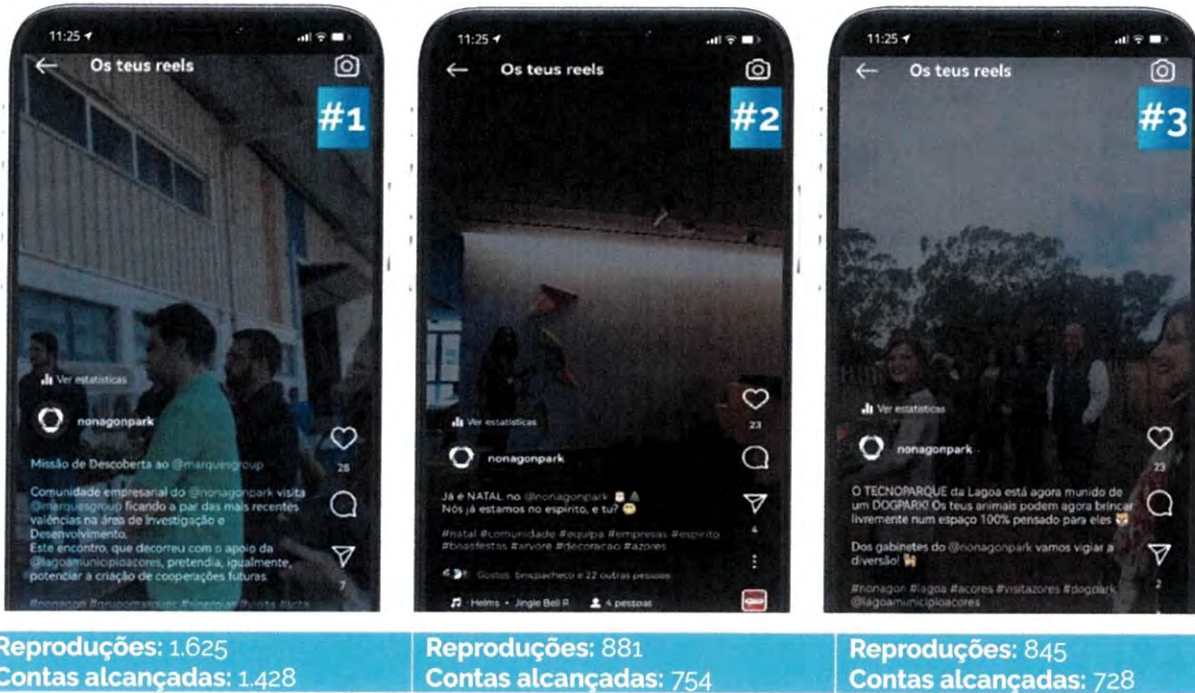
11:25
Os teus reels
#1
Ver estatísticas
nonagonpark
Missão de Descoberta ao @marquesgroup
Comunidade empresarial do @nonagonpark visita @marquesgroup ficando a par das mais recentes valências na área de Investigação e Desenvolvimento.
Este encontro, que decorreu com o apoio da @lagoamunicipioacores, pretendia, igualmente, potenciar a criação de cooperações futuras.
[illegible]
28
7

Reproduções: 1.625
Contas alcançadas: 1.428

11:25
Os teus reels
#2
Ver estatísticas
nonagonpark
Já é NATAL no @nonagonpark
Nós já estamos no espírito, e tu?
#natal #comunidade #equipa #empresas #espirito #boasfestas #arvore #decoracao #azores
Gostos: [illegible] e 22 outras pessoas
Helms • Jingle Bell R
4 pessoas
23
4

Reproduções: 881
Contas alcançadas: 754

11:25
Os teus reels
#3
Ver estatísticas
nonagonpark
O TECNOPARQUE da Lagoa está agora munido de um DOGPARK! Os teus animais podem agora brincar livremente num espaço 100% pensado para eles
Dos gabinetes do @nonagonpark vamos vigiar a diversão!
#nonagon #lagoa #acores #visitazores #dogpark @lagoamunicipioacores
23
2

Reproduções: 845
Contas alcançadas: 728